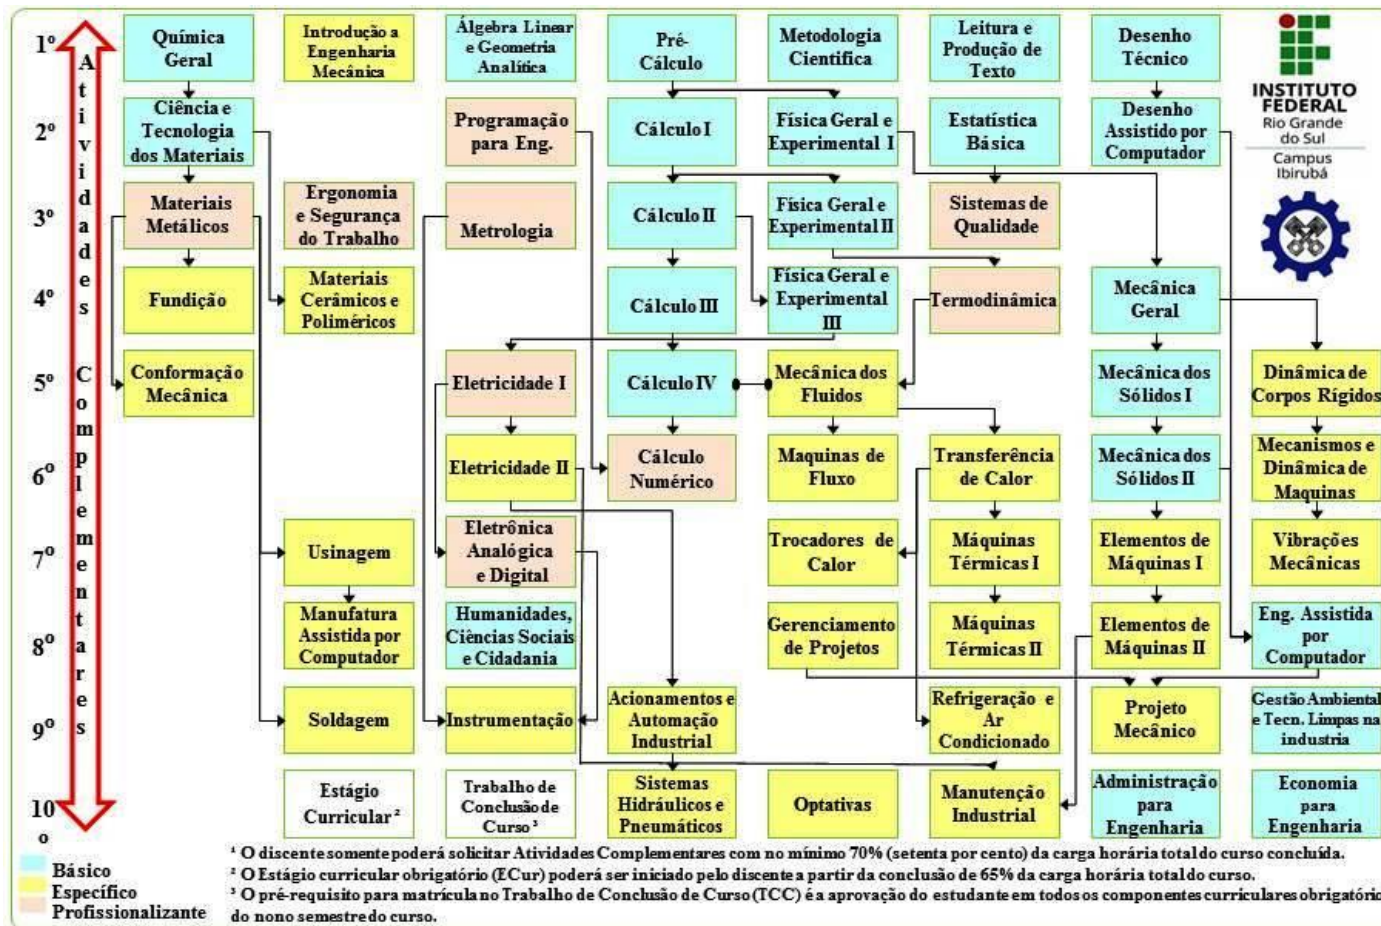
1º
2º
3º
4º
5º
6º
7º
8º
9º
10º

Atividades Complementares

Química Geral
Introdução a Engenharia Mecânica
Álgebra Linear e Geometria Analítica
Pré-Cálculo
Metodologia Científica
Leitura e Produção de Texto
Desenho Técnico

INSTITUTO FEDERAL
Rio Grande do Sul
Campus Ibirubá

Ciência e Tecnologia dos Materiais
Programação para Eng.
Cálculo I
Física Geral e Experimental I
Estatística Básica
Desenho Assistido por Computador

Materiais Metálicos
Ergonomia e Segurança do Trabalho
Metrologia
Cálculo II
Física Geral e Experimental II
Sistemas de Qualidade

Fundição
Materiais Cerâmicos e Poliméricos
Cálculo III
Física Geral e Experimental III
Termodinâmica
Mecânica Geral

Conformação Mecânica
Eletricidade I
Cálculo IV
Mecânica dos Fluidos
Mecânica dos Sólidos I
Dinâmica de Corpos Rígidos

Eletricidade II
Cálculo Numérico
Maquinas de Fluxo
Transferência de Calor
Mecânica dos Sólidos II
Mecanismos e Dinâmica de Maquinas

Usinagem
Eletrônica Analógica e Digital
Trocadores de Calor
Máquinas Térmicas I
Elementos de Máquinas I
Vibrações Mecânicas

Manufatura Assistida por Computador
Humanidades, Ciências Sociais e Cidadania
Gerenciamento de Projetos
Máquinas Térmicas II
Elementos de Máquinas II
Eng. Assistida por Computador

Soldagem
Instrumentação
Acionamentos e Automação Industrial
Refrigeração e Ar Condicionado
Projeto Mecânico
Gestão Ambiental e Tecn. Limpas na industria

Estágio Curricular ²
Trabalho de Conclusão de Curso ³
Sistemas Hidráulicos e Pneumáticos
Optativas
Manutenção Industrial
Administração para Engenharia
Economia para Engenharia

Básico
Específico
Profissionalizante

¹ O discente somente poderá solicitar Atividades Complementares com no mínimo 70% (setenta por cento) da carga horária total do curso concluída.
² O Estágio curricular obrigatório (ECur) poderá ser iniciado pelo discente a partir da conclusão de 65% da carga horária total do curso.
³ O pré-requisito para matrícula no Trabalho de Conclusão de Curso (TCC) é a aprovação do estudante em todos os componentes curriculares obrigatório do nono semestre do curso.